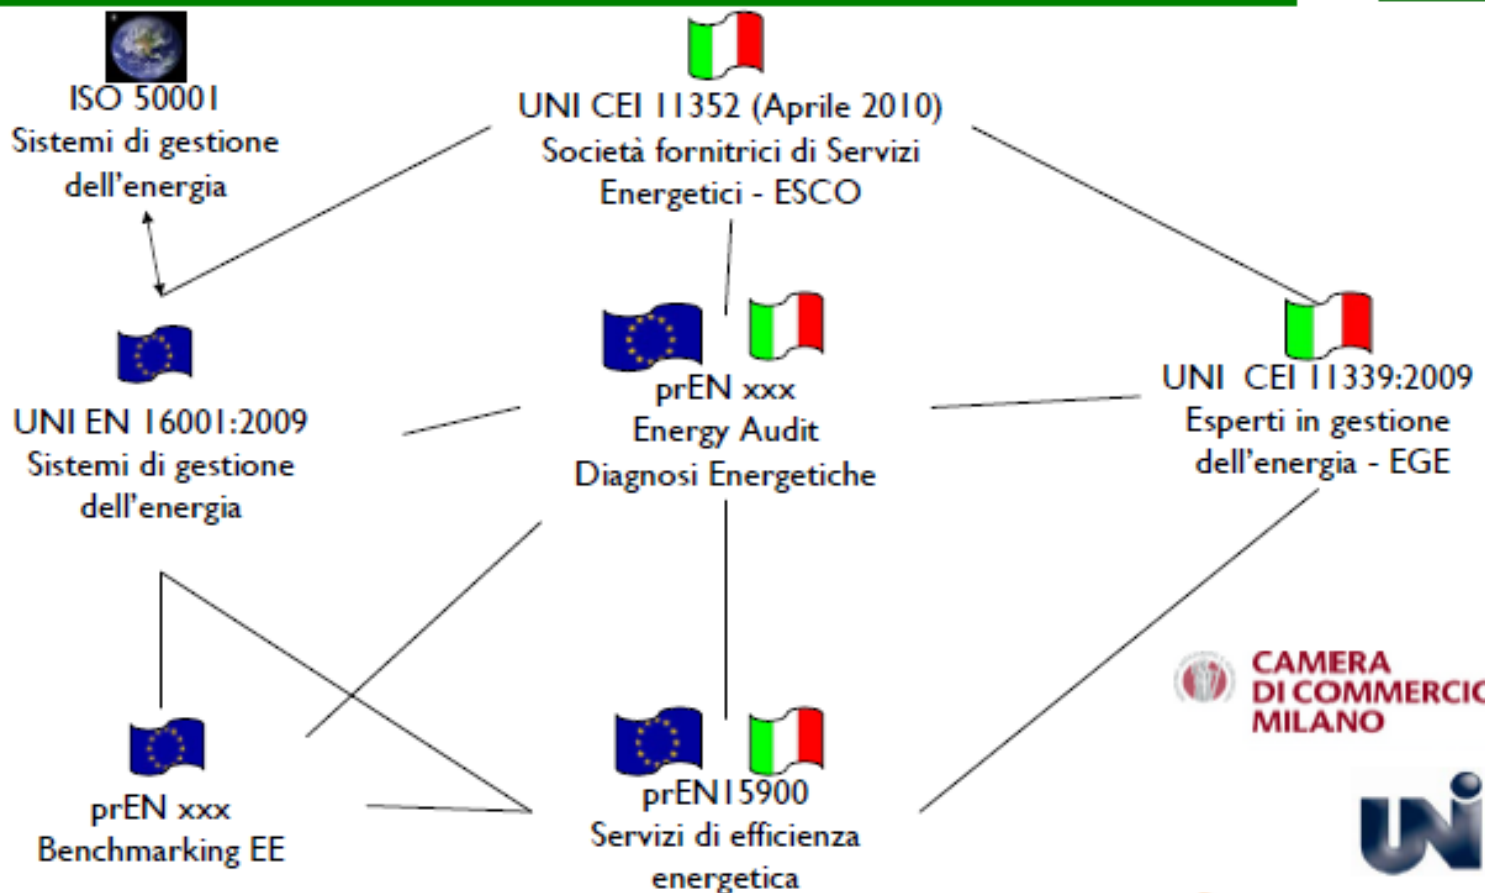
ISO 50001
Sistemi di gestione dell'energia

UNI CEI 11352 (Aprile 2010)
Società fornitrici di Servizi Energetici - ESCO

UNI EN 16001:2009
Sistemi di gestione dell'energia

prEN xxx
Energy Audit
Diagnosi Energetiche

UNI CEI 11339:2009
Esperti in gestione dell'energia - EGE

CAMERA
DI COMMERCIO
MILANO

prEN xxx
Benchmarking EE

prEN15900
Servizi di efficienza energetica

UNI